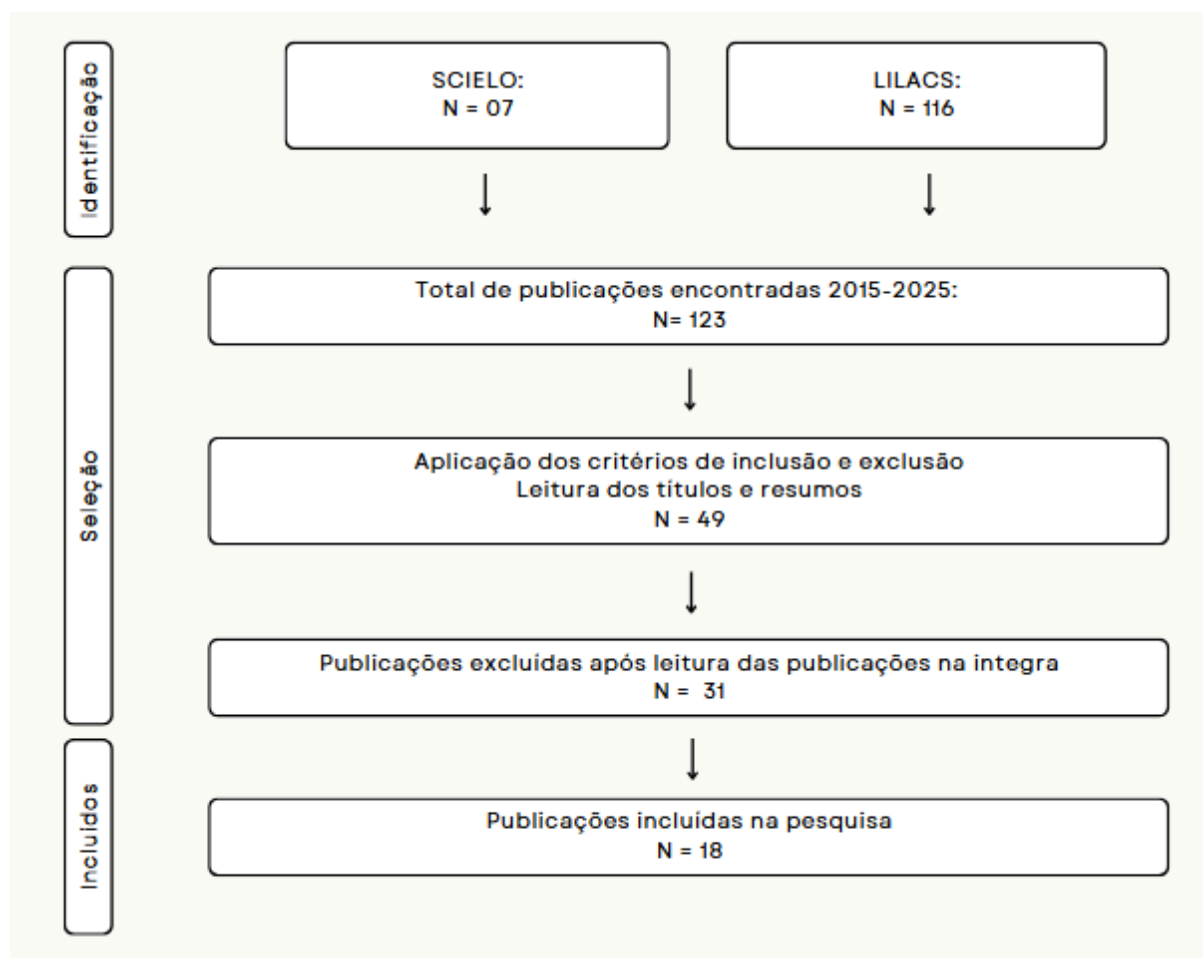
Identificação

SCIELO:
N = 07

LILACS:
N = 116

Seleção

Total de publicações encontradas 2015-2025:
N= 123

Aplicação dos critérios de inclusão e exclusão
Leitura dos títulos e resumos
N = 49

Publicações excluidas após leitura das publicações na integra
N = 31

Incluidos

Publicações incluídas na pesquisa
N = 18